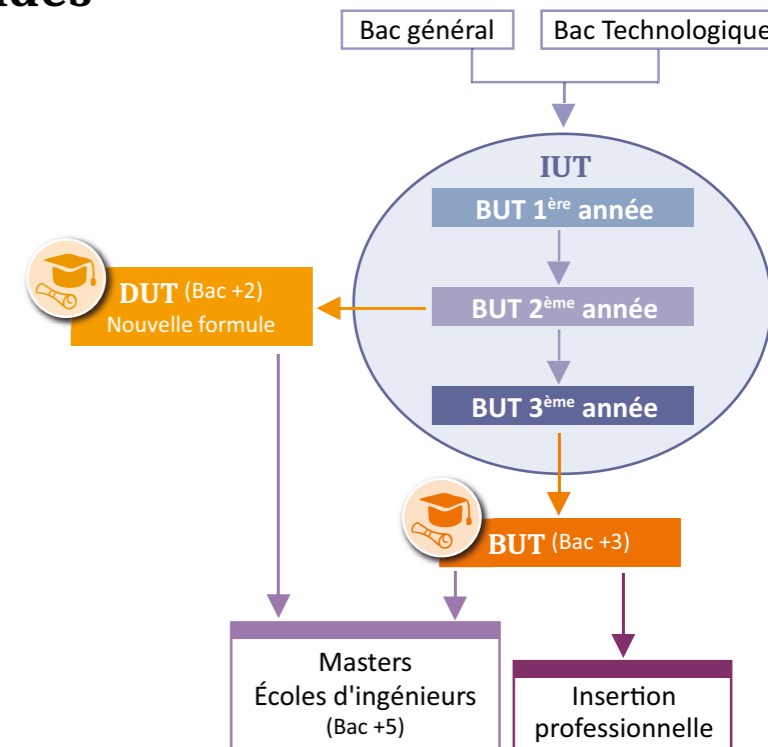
udes

Bac général

Bac Technologique

IUT

BUT 1$^{ère}$ année

BUT 2$^{ème}$ année

BUT 3$^{ème}$ année

DUT (Bac +2)
Nouvelle formule

BUT (Bac +3)

Masters
Écoles d'ingénieurs
(Bac +5)

Insertion
professionnelle